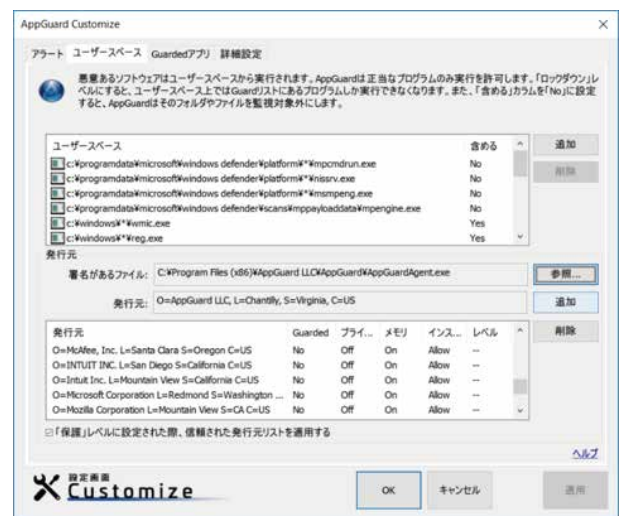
AppGuard Customize

アラート ユーザースペース Guardedアプリ 詳細設定

悪意あるソフトウェアはユーザースペースから実行されます。AppGuardは正当なプログラムのみ実行を許可します。「ロックダウン」レベルにすると、ユーザースペース上ではGuardリストにあるプログラムしか実行できなくなります。また、「含める」カラムを「No」に設定すると、AppGuardはそのフォルダやファイルを監視対象外にします。

| ユーザースペース | 含める |
|---|---|
| c:¥programdata¥microsoft¥windows defender¥platform¥*¥mpcmdrun.exe | No |
| c:¥programdata¥microsoft¥windows defender¥platform¥*¥nissrv.exe | No |
| c:¥programdata¥microsoft¥windows defender¥platform¥*¥msmpeng.exe | No |
| c:¥programdata¥microsoft¥windows defender¥scans¥mpppayloaddata¥mpengine.exe | No |
| c:¥windows¥*¥wmic.exe | Yes |
| c:¥windows¥*¥reg.exe | Yes |

追加
削除

発行元
署名があるファイル: C:¥Program Files (x86)¥AppGuard LLC¥AppGuard¥AppGuardAgent.exe
参照...
発行元: O=AppGuard LLC, L=Chantilly, S=Virginia, C=US
追加

| 発行元 | Guarded | プライ... | メモリ | インス... | レベル |
|---|---|---|---|---|---|
| O=McAfee, Inc. L=Santa Clara S=Oregon C=US | No | Off | On | Allow | -- |
| O=INTUIT INC. L=San Diego S=California C=US | No | Off | On | Allow | -- |
| O=Intuit Inc. L=Mountain View S=California C=US | No | Off | On | Allow | -- |
| O=Microsoft Corporation L=Redmond S=Washington ... | No | Off | On | Allow | -- |
| O=Mozilla Corporation L=Mountain View S=CA C=US | No | Off | On | Allow | -- |

削除

「保護」レベルに設定された際、信頼された発行元リストを適用する

ヘルプ

設定画面
Customize

OK キャンセル 適用